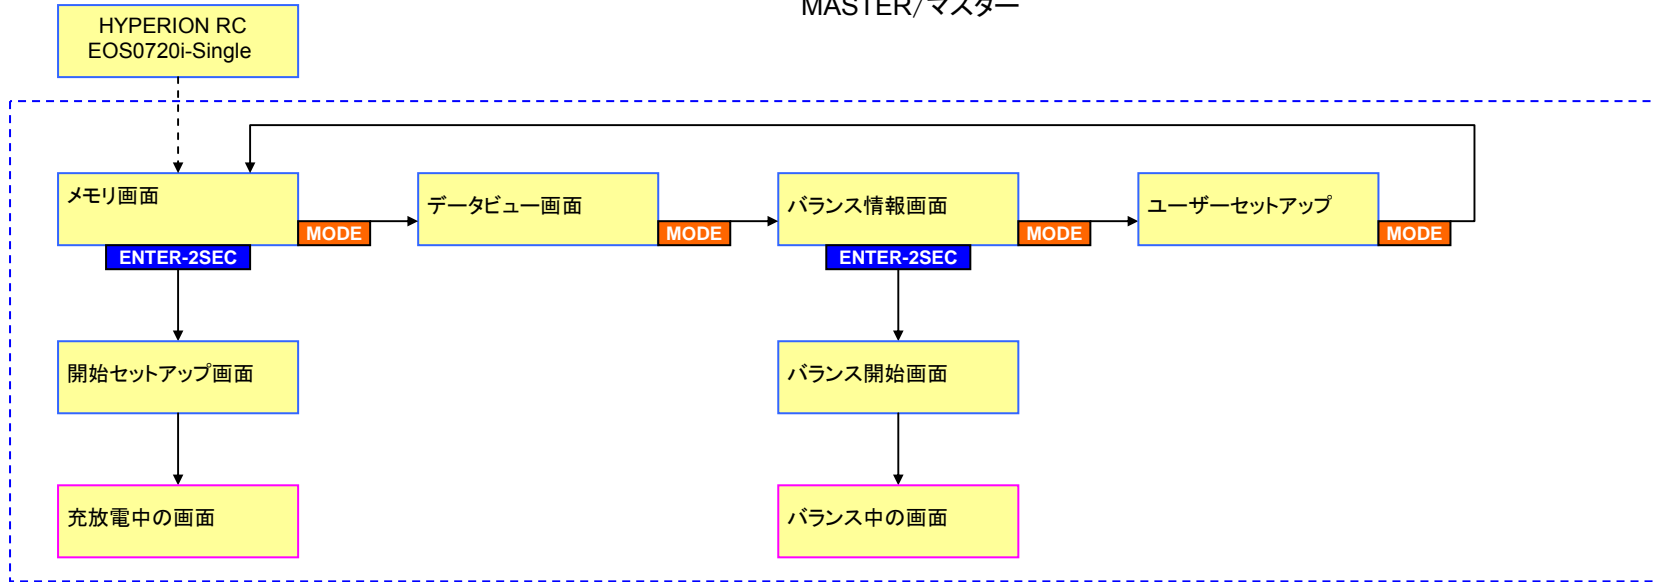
HYPERION RC
EOS0720i-Single

MASTER/マスター

メモリ画面

MODE

ENTER-2SEC

データビュー画面

MODE

バランス情報画面

MODE

ENTER-2SEC

ユーザーセットアップ

MODE

開始セットアップ画面

バランス開始画面

充放電中の画面

バランス中の画面